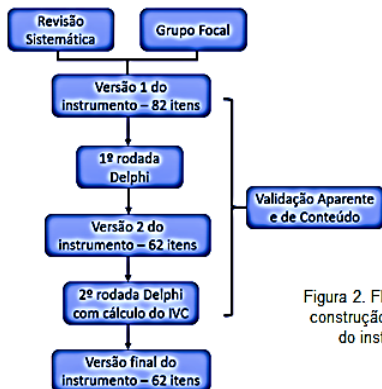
Revisão Sistemática

Grupo Focal

Versão 1 do instrumento – 82 itens

1º rodada Delphi

Versão 2 do instrumento – 62 itens

2º rodada Delphi com cálculo do IVC

Versão final do instrumento – 62 itens

Validação Aparente e de Conteúdo

Figura 2. Fl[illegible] construção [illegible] do inst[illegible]